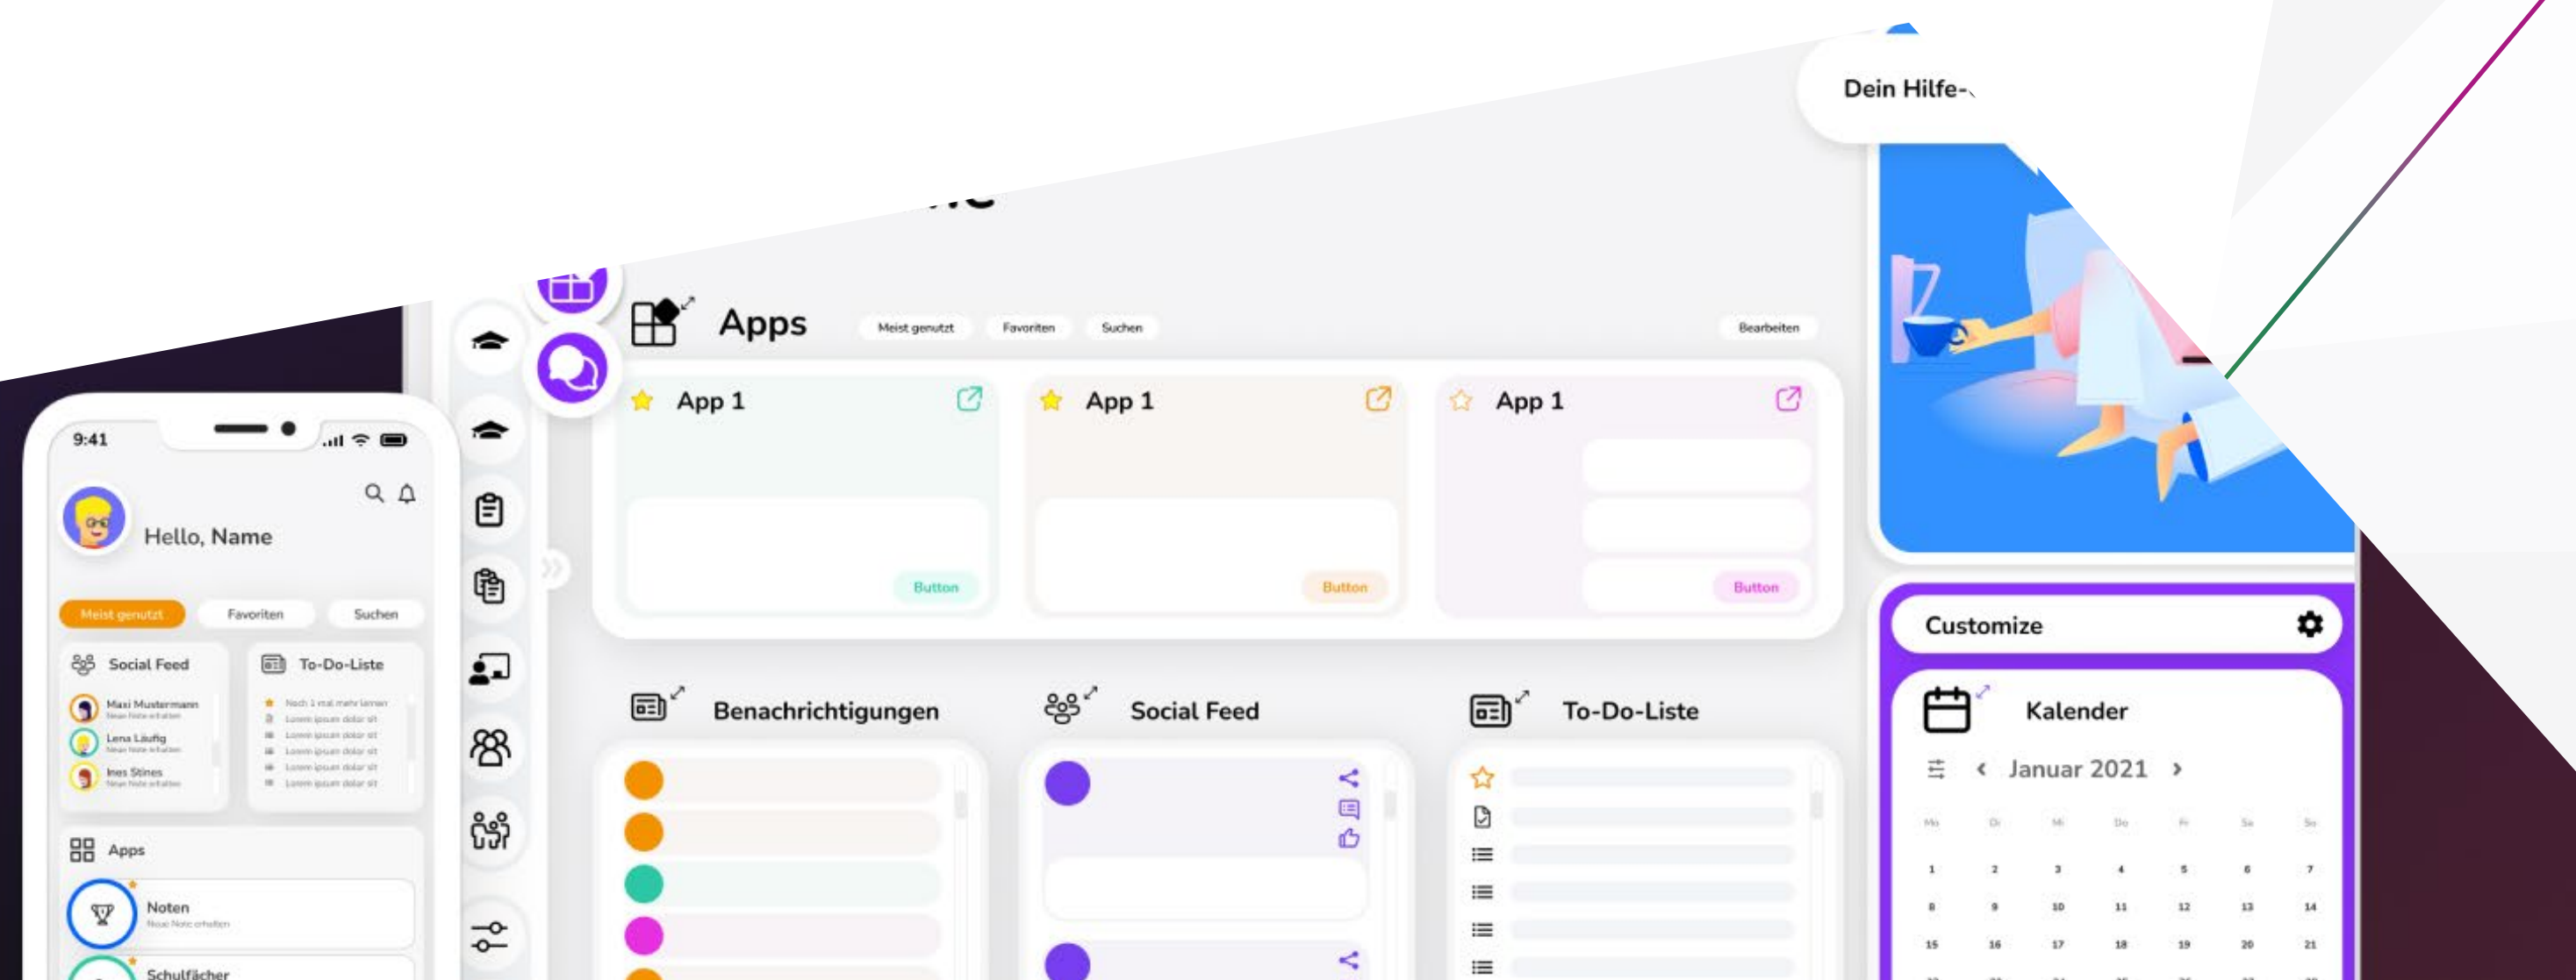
Dein Hilfe-

Apps

Meist genutzt Favoriten Suchen

Bearbeiten

App 1

Button

App 1

Button

App 1

Button

Benachrichtigungen

Social Feed

To-Do-Liste

Customize

Kalender

Januar 2021

| Mo | Di | Mi | Do | Fr | Sa | So |
|---|---|---|---|---|---|---|
| 1 | 2 | 3 | 4 | 5 | 6 | 7 |
| 8 | 9 | 10 | 11 | 12 | 13 | 14 |
| 15 | 16 | 17 | 18 | 19 | 20 | 21 |

9:41

Hello, Name

Meist genutzt Favoriten Suchen

Social Feed

Maxi Mustermann
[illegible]

Lena Läufig
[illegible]

Ines Stines
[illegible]

To-Do-Liste

Noch 1 mal mehr lernen
Lorem ipsum dolor sit
Lorem ipsum dolor sit
Lorem ipsum dolor sit
Lorem ipsum dolor sit
Lorem ipsum dolor sit

Apps

Noten
Neue Note erhalten

Schulfächer